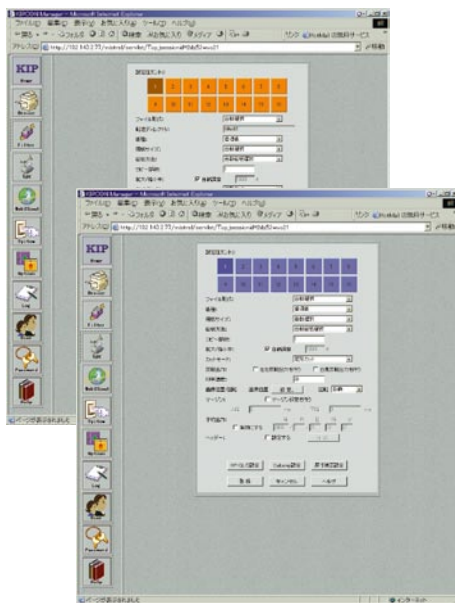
KIPCOM Manager - Microsoft Internet Explorer
ファイル(F) 編集(E) 表示(V) お気に入り(A) ツール(T) ヘルプ(H)
戻る 検索 お気に入り メディア
リンク Hotmail 無料のサービス
アドレス(D) http://192.168.0.77/...
移動
KIP

設定位置モード
1 2 3 4 5 6 7 8
9 10 11 12 13 14 15 16
ファイル形式
原稿
原稿サイズ
拡大/縮小率
自動倍率

KIPCOM Manager - Microsoft Internet Explorer
ファイル(F) 編集(E) 表示(V) お気に入り(A) ツール(T) ヘルプ(H)
戻る 検索 お気に入り メディア
リンク Hotmail 無料のサービス
アドレス(D) http://192.168.0.77/...
移動
KIP

設定位置モード
1 2 3 4 5 6 7 8
9 10 11 12 13 14 15 16
ファイル形式 自動選択
原稿 普通紙
原稿サイズ 自動選択
給紙方法 自動給紙選択
コピー部数
拡大/縮小率 自動倍率
ソートモード
ヘッダー
設定
取消 キャンセル ヘルプ

ページが表示されました
インターネット